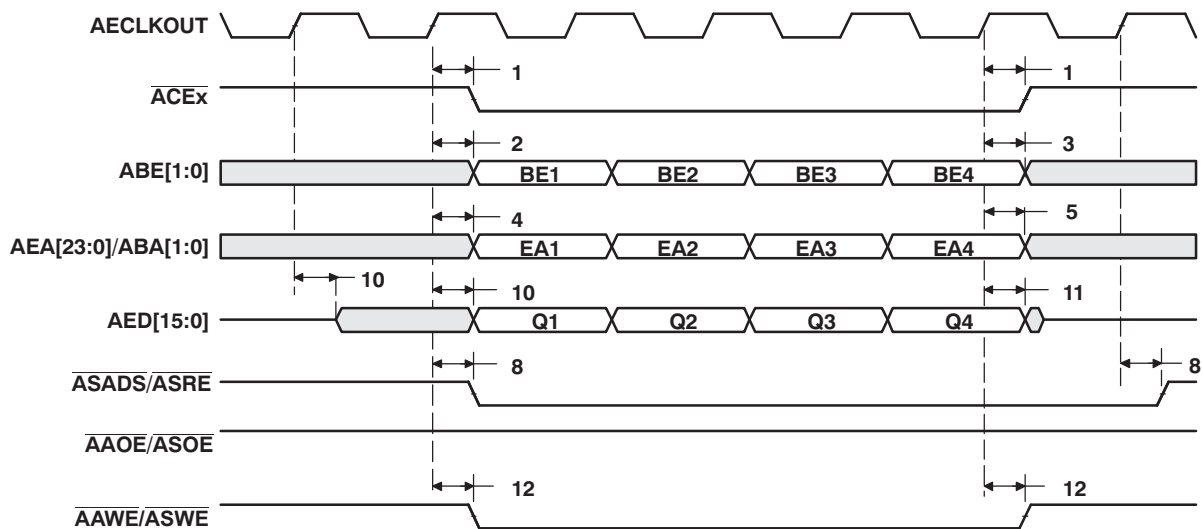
AECLKOUT

$\overline{ACEx}$

1

1

2

3

ABE[1:0]

BE1 BE2 BE3 BE4

4

5

AEA[23:0]/ABA[1:0]

EA1 EA2 EA3 EA4

10

10

11

AED[15:0]

Q1 Q2 Q3 Q4

8

8

$\overline{ASADS}/\overline{ASRE}$

$\overline{AAOE}/\overline{ASOE}$

12

12

$\overline{AAWE}/\overline{ASWE}$